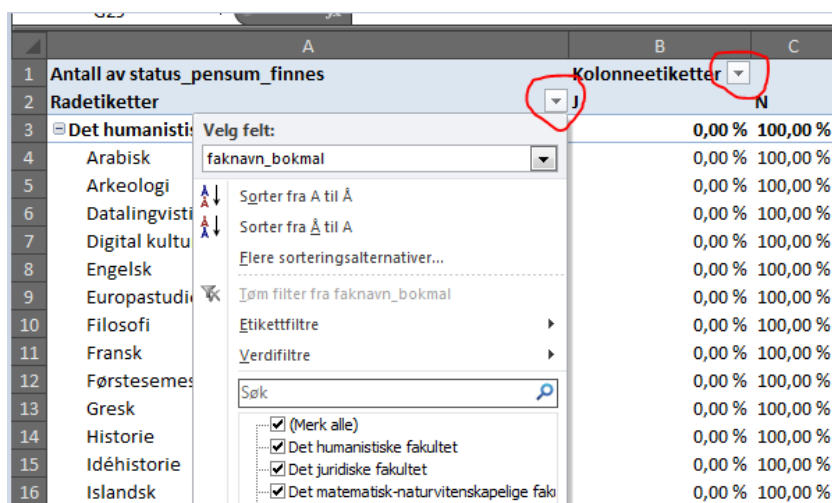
G29 $f_x$

| | A | B | C |
|---|---|---|---|
| 1 | Antall av status_pensum_finnes | Kolonneetiketter | |
| 2 | Radetiketter | J | N |
| 3 | ⊟ Det humanistis | 0,00 % | 100,00 % |
| 4 | Arabisk | 0,00 % | 100,00 % |
| 5 | Arkeologi | 0,00 % | 100,00 % |
| 6 | Datalingvisti | 0,00 % | 100,00 % |
| 7 | Digital kultu | 0,00 % | 100,00 % |
| 8 | Engelsk | 0,00 % | 100,00 % |
| 9 | Europastudi | 0,00 % | 100,00 % |
| 10 | Filosofi | 0,00 % | 100,00 % |
| 11 | Fransk | 0,00 % | 100,00 % |
| 12 | Førstesemes | 0,00 % | 100,00 % |
| 13 | Gresk | 0,00 % | 100,00 % |
| 14 | Historie | 0,00 % | 100,00 % |
| 15 | Idéhistorie | 0,00 % | 100,00 % |
| 16 | Islandsk | 0,00 % | 100,00 % |

Velg felt:
faknavn_bokmal
Sorter fra A til Å
Sorter fra Å til A
Flere sorteringsalternativer...
Tøm filter fra faknavn_bokmal
Etikettfiltre
Verdifiltre
Søk
(Merk alle)
Det humanistiske fakultet
Det juridiske fakultet
Det matematisk-naturvitenskapelige fak